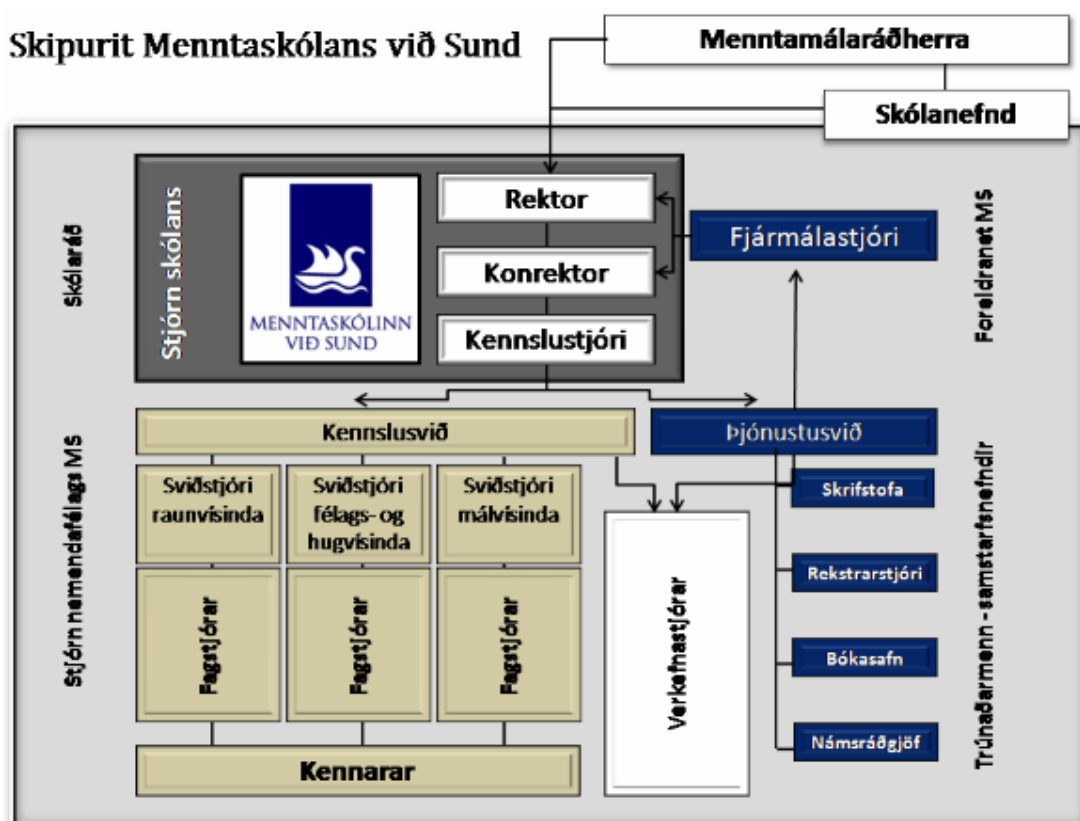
Skipurit Menntaskólans við Sund

Menntamálaráðherra

Skólanefnd

Skólaráð

Stjórn skólans

MENNTASKÓLINN VIÐ SUND

Rektor

Konrektor

Kennslustjóri

Fjármálastjóri

Foreldranet MS

Stjórn nemendafélags MS

Kennslusvið

Þjónustusvið

Sviðstjóri raunvísinda

Sviðstjóri félags- og hugvísinda

Sviðstjóri málvísinda

Skrifstofa

Fagstjórar

Fagstjórar

Fagstjórar

Verkefnastjórar

Rekstrarstjóri

Bókasafn

Námsráðgjöf

Kennarar

Trúnaðarmenn - samstarfsnefndir